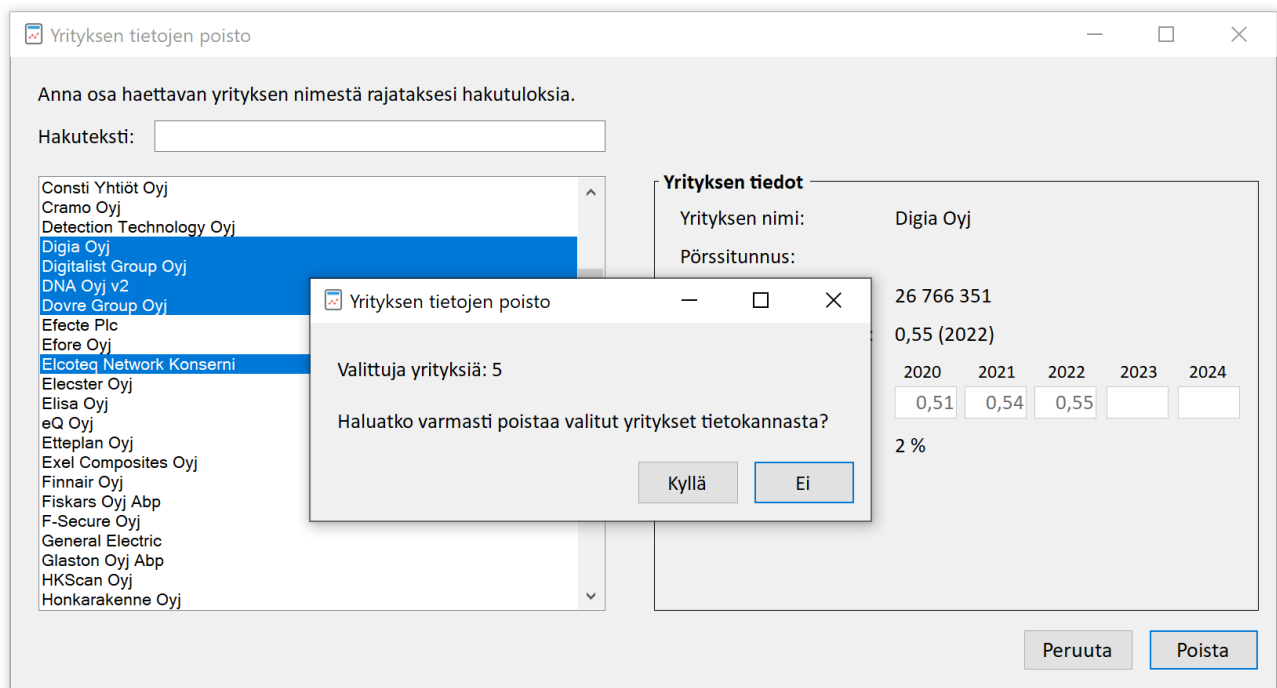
Yrityksen tietojen poisto

Anna osa haettavan yrityksen nimestä rajataksesi hakutuloksia.

Hakuteksti:

Consti Yhtiöt Oyj
Cramo Oyj
Detection Technology Oyj
Digia Oyj
Digitalist Group Oyj
DNA Oyj v2
Dovre Group Oyj
Efecte Plc
Efore Oyj
Elcoteq Network Konserni
Elecster Oyj
Elisa Oyj
eQ Oyj
Etteplan Oyj
Exel Composites Oyj
Finnair Oyj
Fiskars Oyj Abp
F-Secure Oyj
General Electric
Glaston Oyj Abp
HKScan Oyj
Honkarakenne Oyj

Yrityksen tiedot

Yrityksen nimi: Digia Oyj

Pörssitunnus:

26 766 351

0,55 (2022)

| 2020 | 2021 | 2022 | 2023 | 2024 |
|---|---|---|---|---|
| 0,51 | 0,54 | 0,55 | | |

2 %

Yrityksen tietojen poisto

Valittuja yrityksiä: 5

Haluatko varmasti poistaa valitut yritykset tietokannasta?

Kyllä Ei

Peruuta Poista